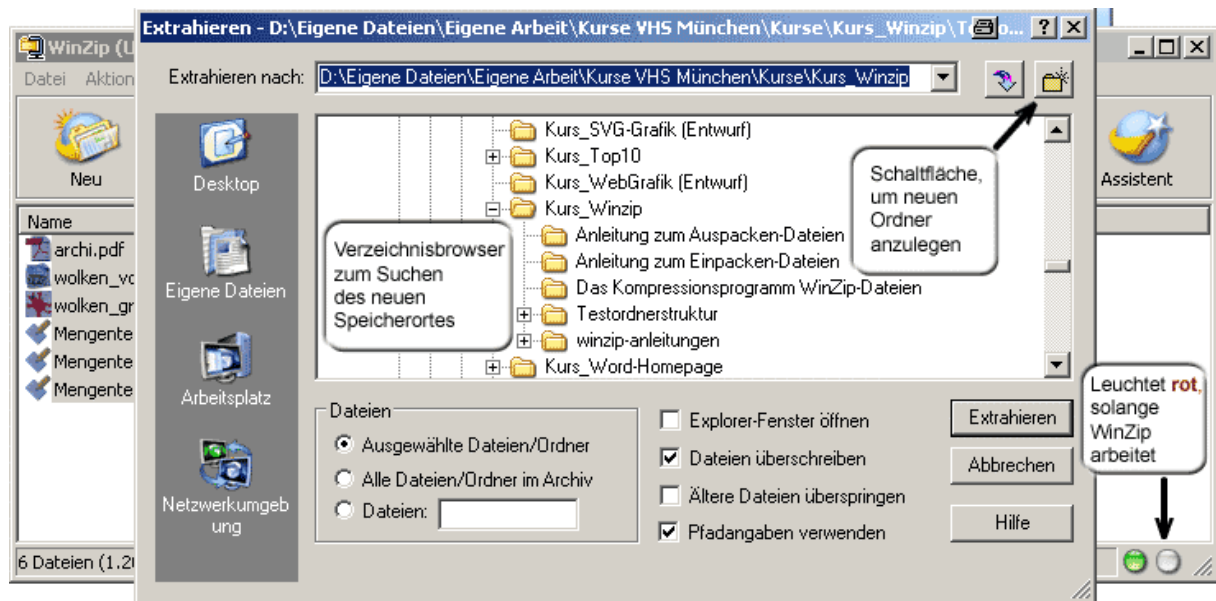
WinZip (U

Datei Aktion

Neu

Name

archi.pdf

wolken_vo

wolken_gr

Mengente

Mengente

Mengente

6 Dateien (1.2

Extrahieren - D:\Eigene Dateien\Eigene Arbeit\Kurse VHS München\Kurse\Kurs_Winzip\To...

?

X

Extrahieren nach: D:\Eigene Dateien\Eigene Arbeit\Kurse VHS München\Kurse\Kurs_Winzip

Desktop

Eigene Dateien

Arbeitsplatz

Netzwerkumgebung

Kurs_SVG-Grafik (Entwurf)

Kurs_Top10

Kurs_WebGrafik (Entwurf)

Kurs_Winzip

Anleitung zum Auspacken-Dateien

Anleitung zum Einpacken-Dateien

Das Kompressionsprogramm WinZip-Dateien

Testordnerstruktur

winzip-anleitungen

Kurs_Word-Homepage

Verzeichnisbrowser zum Suchen des neuen Speicherortes

Schaltfläche, um neuen Ordner anzulegen

Dateien

Ausgewählte Dateien/Ordner

Alle Dateien/Ordner im Archiv

Dateien:

Explorer-Fenster öffnen

Dateien überschreiben

Ältere Dateien überspringen

Pfadangaben verwenden

Extrahieren

Abbrechen

Hilfe

Assistent

Leuchtet rot, solange WinZip arbeitet